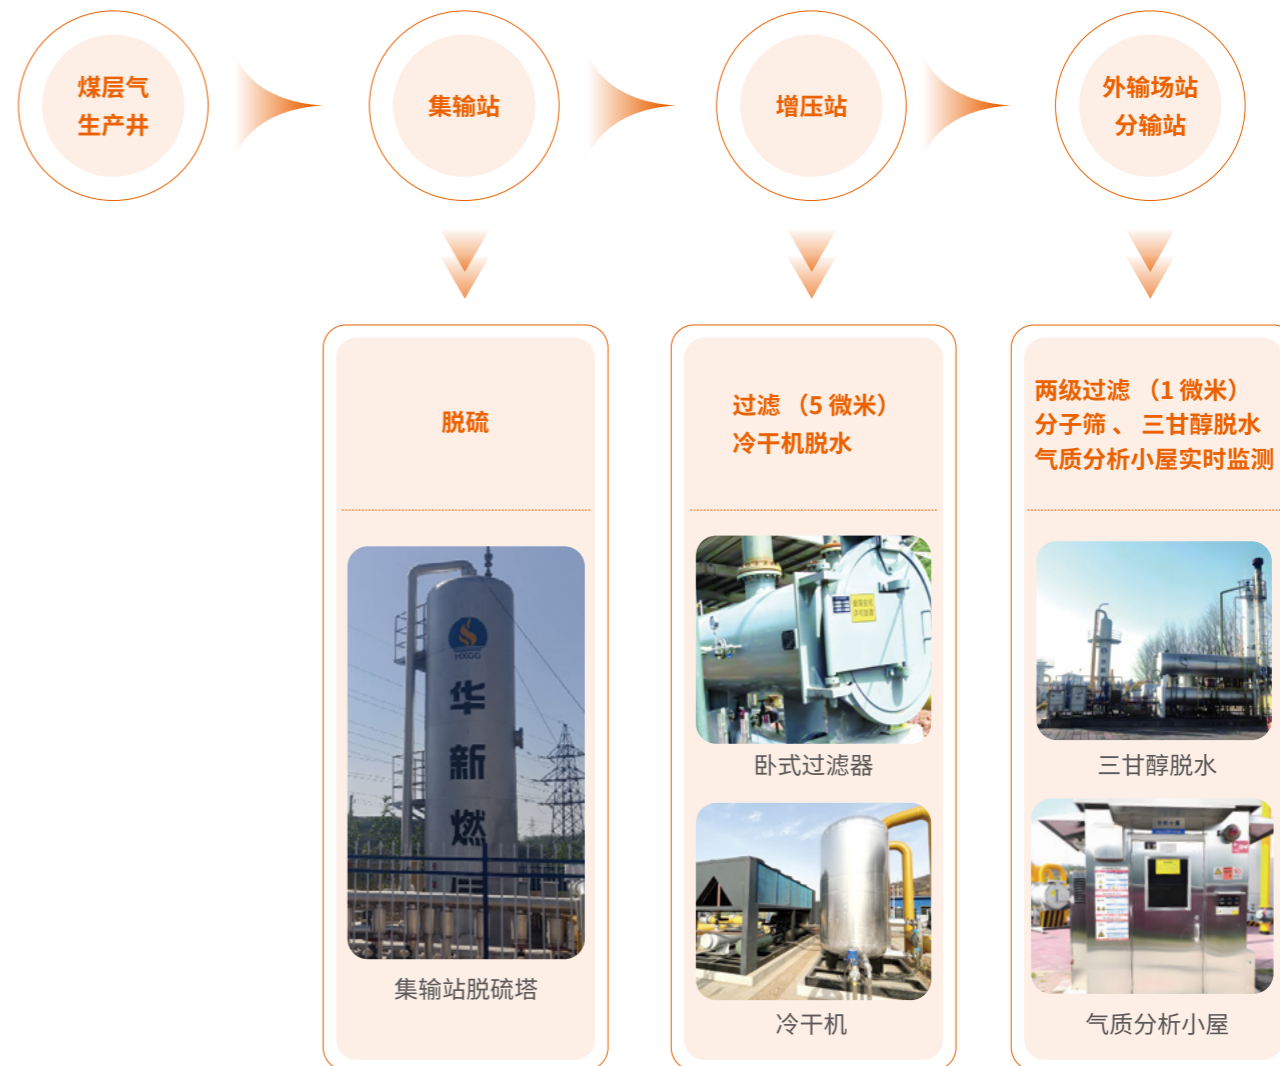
煤层气
生产井

集输站

增压站

外输场站
分输站

脱硫

集输站脱硫塔

华
新
燃

过滤（5 微米）
冷干机脱水

卧式过滤器

冷干机

两级过滤（1 微米）
分子筛、三甘醇脱水
气质分析小屋实时监测

三甘醇脱水

气质分析小屋